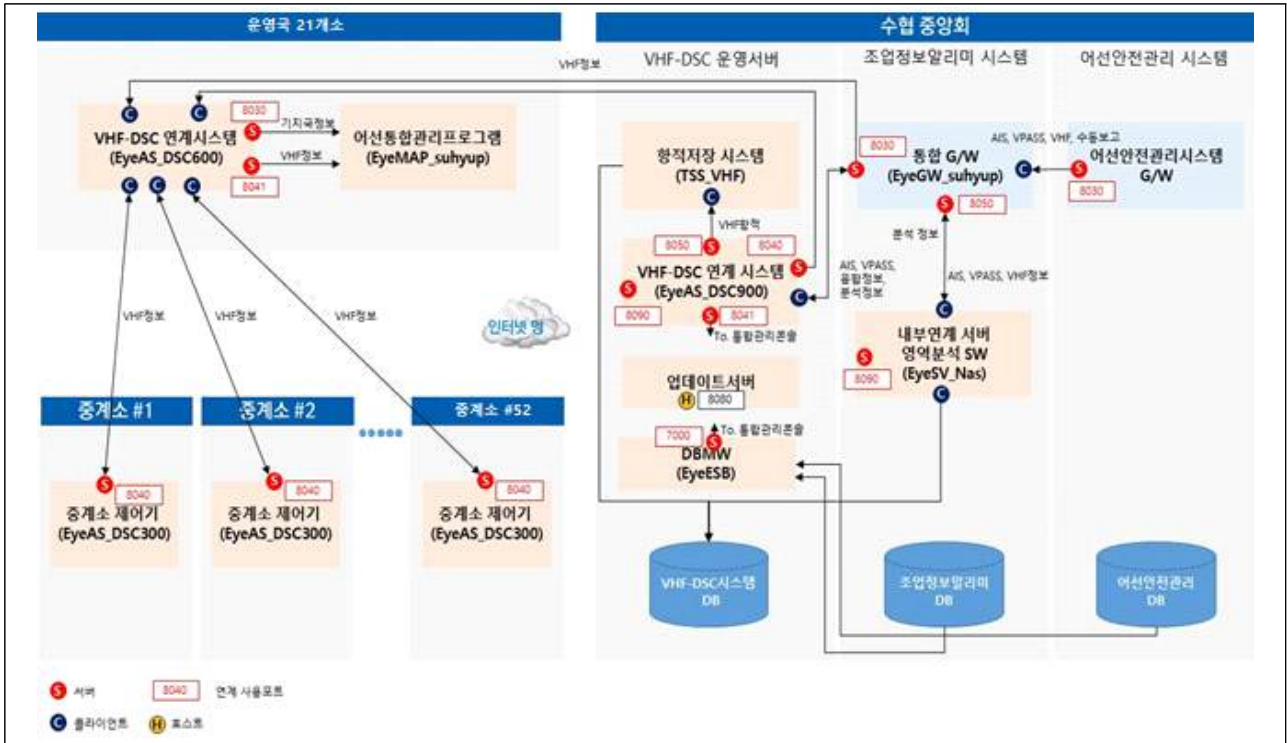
운영국 21개소

수협 중앙회

VHF-DSC 운영서버

조업정보알리미 시스템

어선안전관리 시스템

VHF정보

C C

8030

S 기지국정보

VHF-DSC 연계시스템 (EyeAS_DSC600)

어선통합관리프로그램 (EyeMAP_suhyup)

S VHF정보

8041

C C C

항적저장 시스템 (TSS_VHF)

8030

S

통합 G/W (EyeGW_suhyup)

AIS, VPASS, VHF, 수동보고

C

S 어선안전관리시스템 G/W

8030

S 8050

VHF항적

8050 S 8040

S

VHF-DSC 연계 시스템 (EyeAS_DSC900)

S

8090

S 8041

To. 통합관리콘솔

C

분석 정보

AIS, VPASS, 동합정보, 분석정보

AIS, VPASS, VHF정보

VHF정보

VHF정보

VHF정보

인터넷 망

C

내부연계 서버 영역분석 SW (EyeSV_Nas)

S

8090

C

업데이트서버

H 8080

To. 통합관리콘솔

7000 S

DBMW (EyeESB)

중계소 #1

중계소 #2

중계소 #52

S 8040

중계소 제어기 (EyeAS_DSC300)

S 8040

중계소 제어기 (EyeAS_DSC300)

S 8040

중계소 제어기 (EyeAS_DSC300)

VHF-DSC시스템 DB

조업정보알리미 DB

어선안전관리 DB

S 서버

8040 연계 사용포트

C 클라이언트

H 호스트